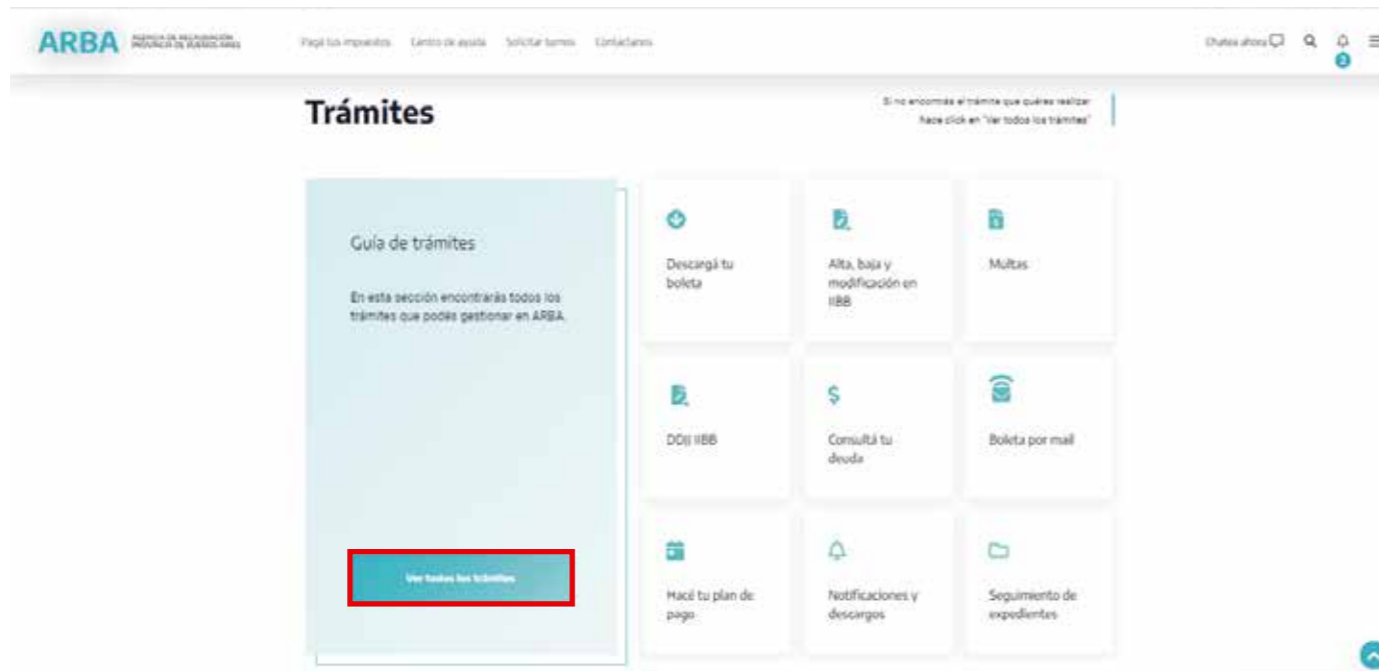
ARBA AGENCIA DE RECAUDACIÓN PROVINCIA DE BUENOS AIRES

Pagá tus impuestos Centro de ayuda Solicitar turnos Contactanos

Chatea ahora

2

Trámites

Si no encontrás el trámite que querés realizar hacé click en "Ver todos los trámites"

Guía de trámites

En esta sección encontrarás todos los trámites que podés gestionar en ARBA.

Ver todos los trámites

Descargá tu boleta

Alta, baja y modificación en IIBB

Multas

DDJJ IIBB

$

Consultá tu deuda

Boleta por mail

Hacé tu plan de pago

Notificaciones y descargos

Seguimiento de expedientes